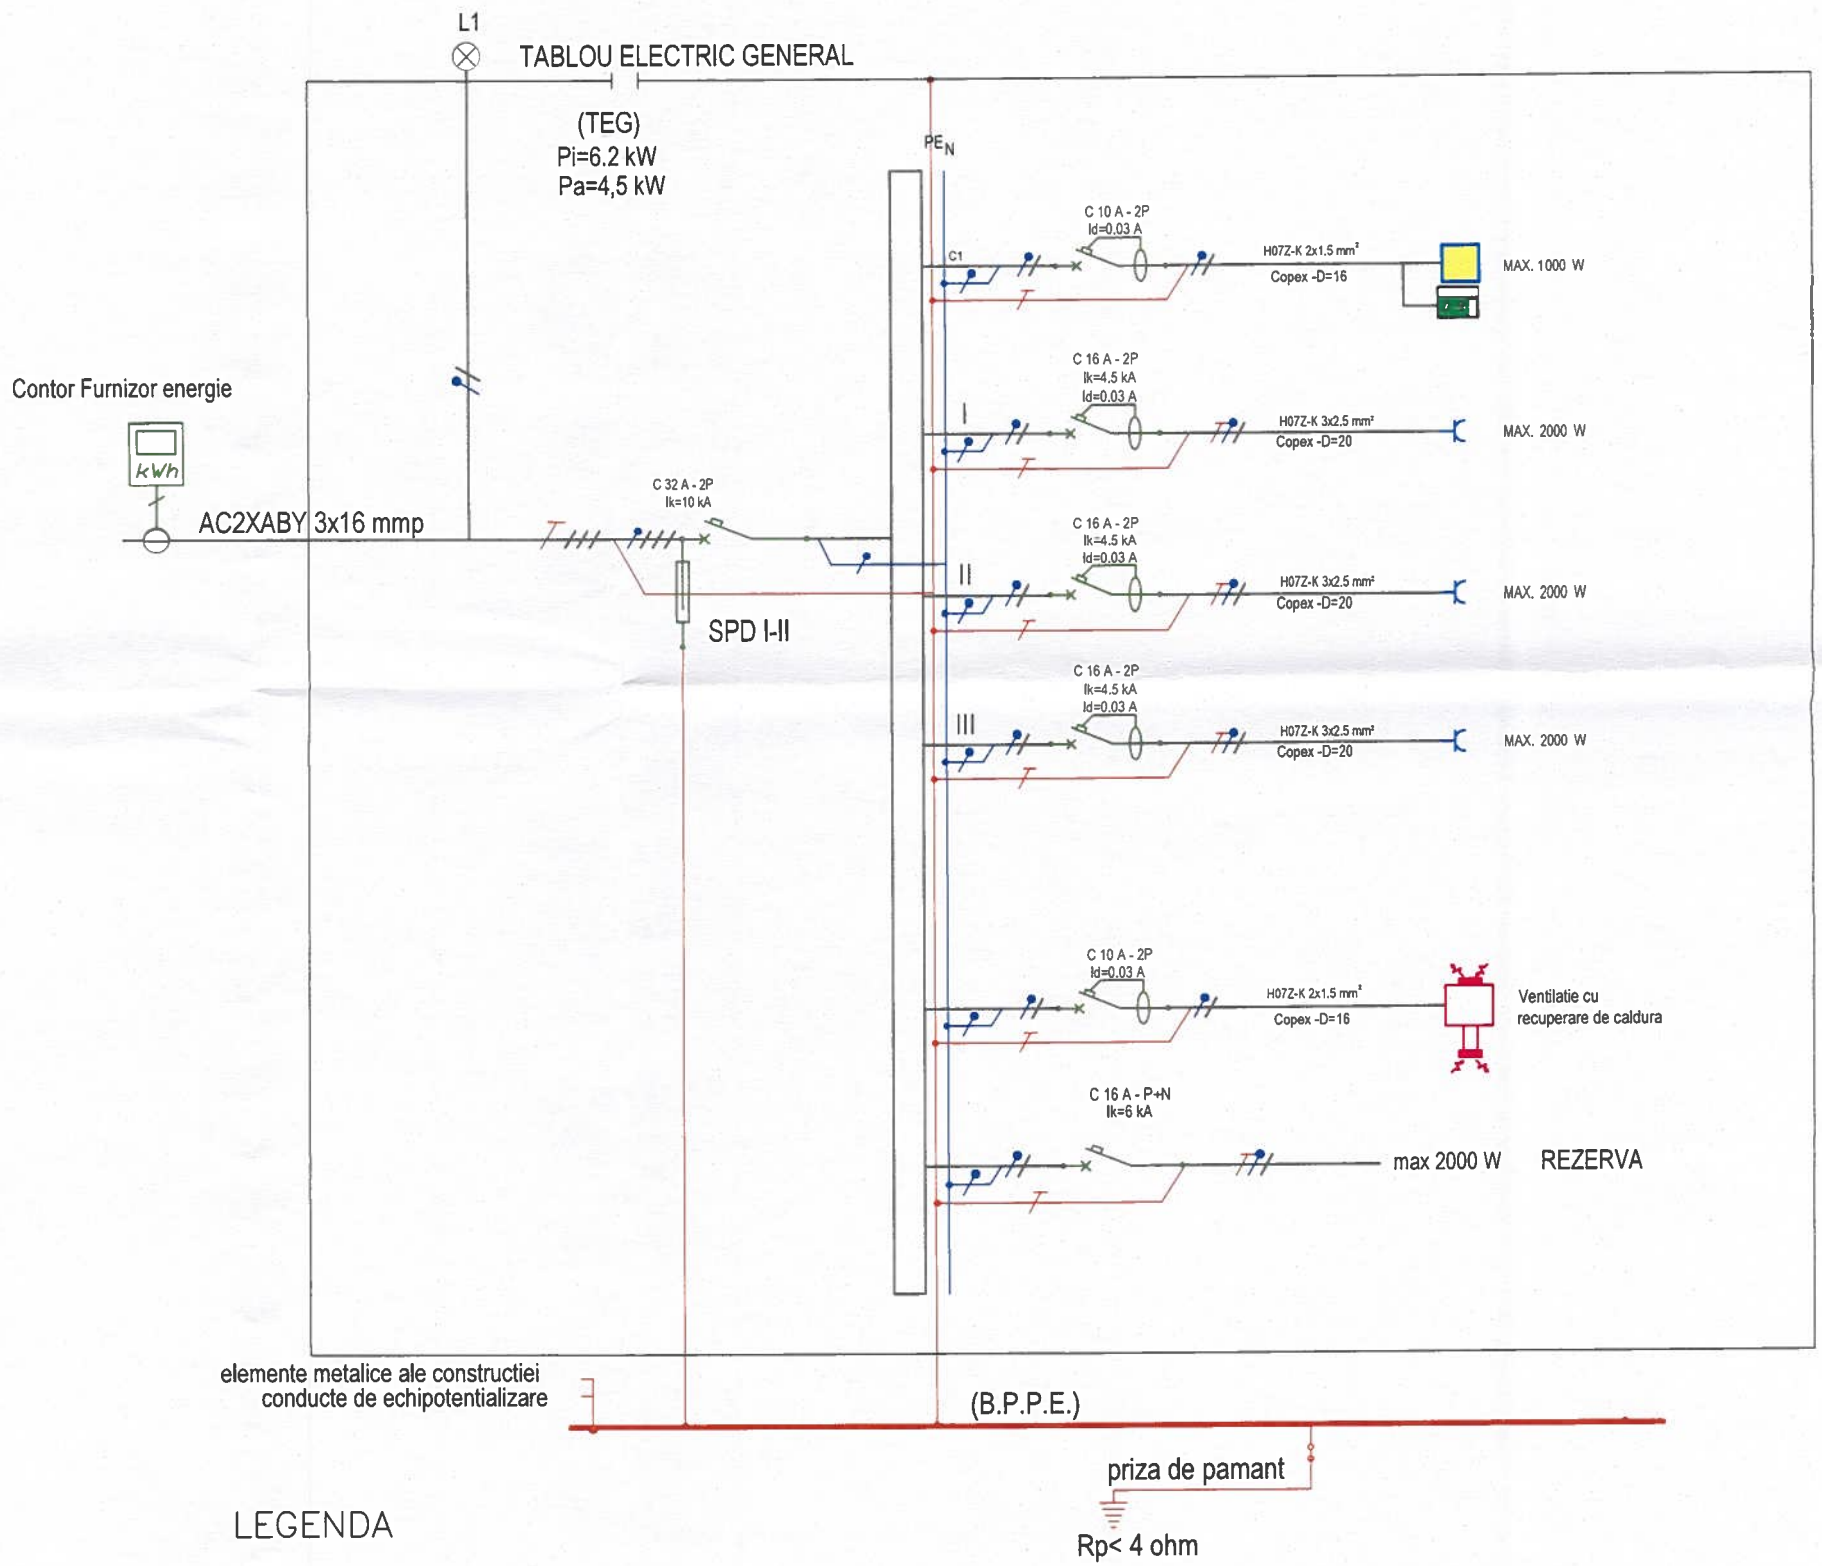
L1

TABLOU ELECTRIC GENERAL

(TEG)
Pi=6.2 kW
Pa=4,5 kW

$PE_N$

C 10 A - 2P
Id=0.03 A
C1
H07Z-K 2x1.5 mm²
Copex -D=16
MAX. 1000 W

Contor Furnizor energie

kWh

C 16 A - 2P
Ik=4.5 kA
Id=0.03 A
I
H07Z-K 3x2.5 mm²
Copex -D=20
MAX. 2000 W

C 32 A - 2P
Ik=10 kA

AC2XABY 3x16 mmp

C 16 A - 2P
Ik=4.5 kA
Id=0.03 A
II
H07Z-K 3x2.5 mm²
Copex -D=20
MAX. 2000 W

SPD I-II

C 16 A - 2P
Ik=4.5 kA
Id=0.03 A
III
H07Z-K 3x2.5 mm²
Copex -D=20
MAX. 2000 W

C 10 A - 2P
Id=0.03 A
H07Z-K 2x1.5 mm²
Copex -D=16
Ventilatie cu recuperare de caldura

C 16 A - P+N
Ik=6 kA
max 2000 W
REZERVA

elemente metalice ale constructiei
conducte de echipotentializare

(B.P.P.E.)

priza de pamant

Rp< 4 ohm

LEGENDA